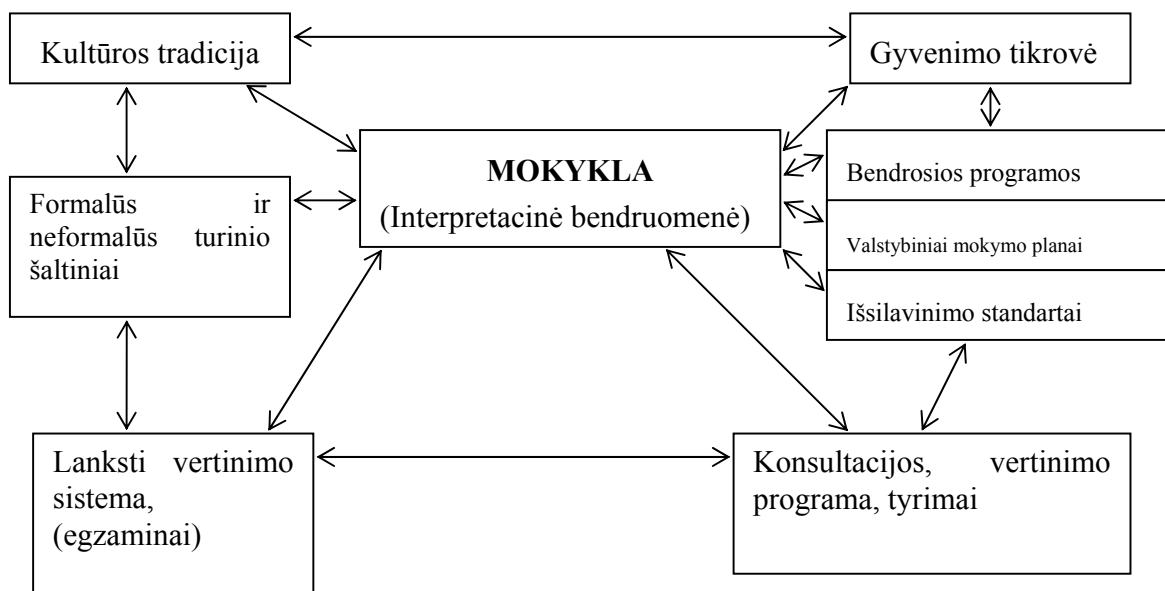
Kultūros tradicija

Gyvenimo tikrovė

MOKYKLA
(Interpretacinė bendruomenė)

Formalūs ir neformalūs turinio šaltiniai

Bendrosios programos

Valstybiniai mokymo planai

Išsilavinimo standartai

Lanksti vertinimo sistema, (egzaminai)

Konsultacijos, vertinimo programa, tyrimai